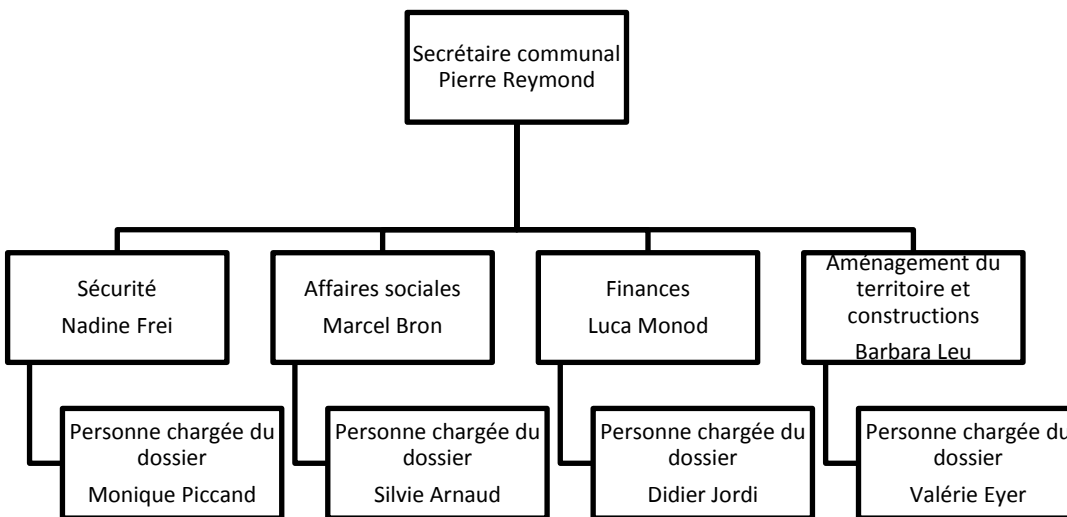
Secrétaire communal
Pierre Reymond

Sécurité
Nadine Frei

Personne chargée du dossier
Monique Piccand

Affaires sociales
Marcel Bron

Personne chargée du dossier
Silvie Arnaud

Finances
Luca Monod

Personne chargée du dossier
Didier Jordi

Aménagement du territoire et constructions
Barbara Leu

Personne chargée du dossier
Valérie Eyer